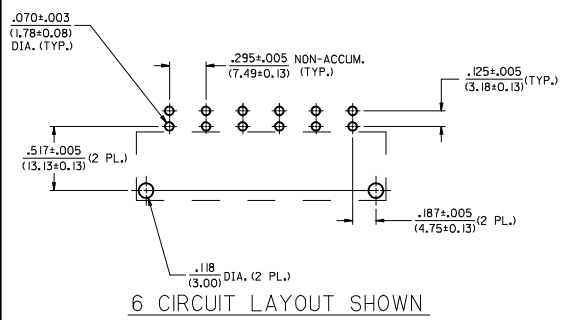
$\frac{.070\pm.003}{(1.78\pm0.08)}$
DIA. (TYP.)

$\frac{.295\pm.005}{(7.49\pm0.13)}$ NON-ACCUM. (TYP.)

$\frac{.125\pm.005}{(3.18\pm0.13)}$(TYP.)

$\frac{.517\pm.005}{(13.13\pm0.13)}$(2 PL.)

$\frac{.187\pm.005}{(4.75\pm0.13)}$(2 PL.)

$\frac{.118}{(3.00)}$DIA. (2 PL.)

6 CIRCUIT LAYOUT SHOWN